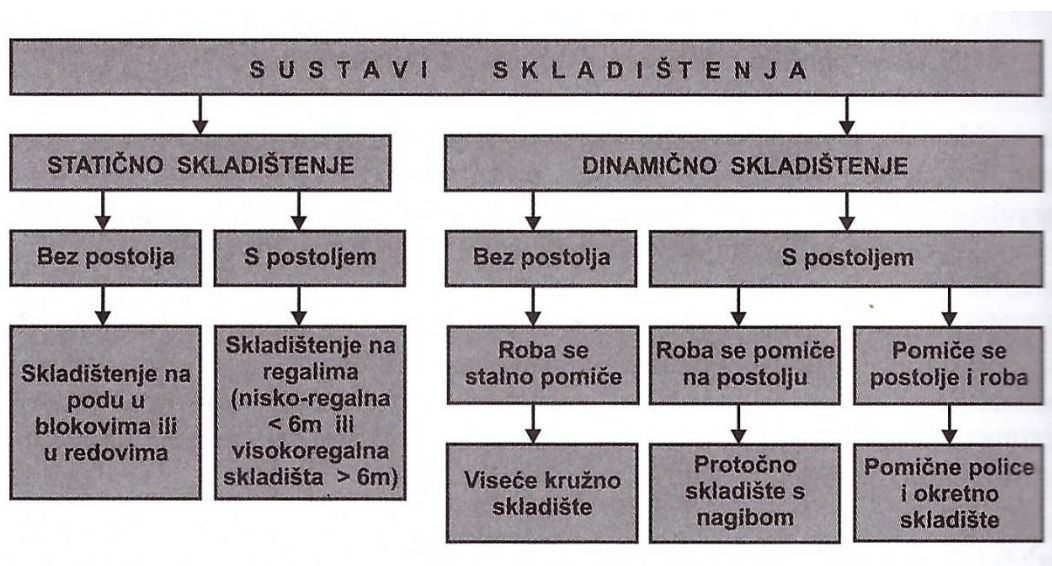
SUSTAVI SKLADIŠTENJA

STATIČNO SKLADIŠTENJE

DINAMIČNO SKLADIŠTENJE

Bez postolja

S postoljem

Bez postolja

S postoljem

Skladištenje na podu u blokovima ili u redovima

Skladištenje na regalima (nisko-regalna < 6m ili visokoregalna skladišta > 6m)

Roba se stalno pomiče

Roba se pomiče na postolju

Pomiče se postolje i roba

Viseće kružno skladište

Protočno skladište s nagibom

Pomične police i okretno skladište